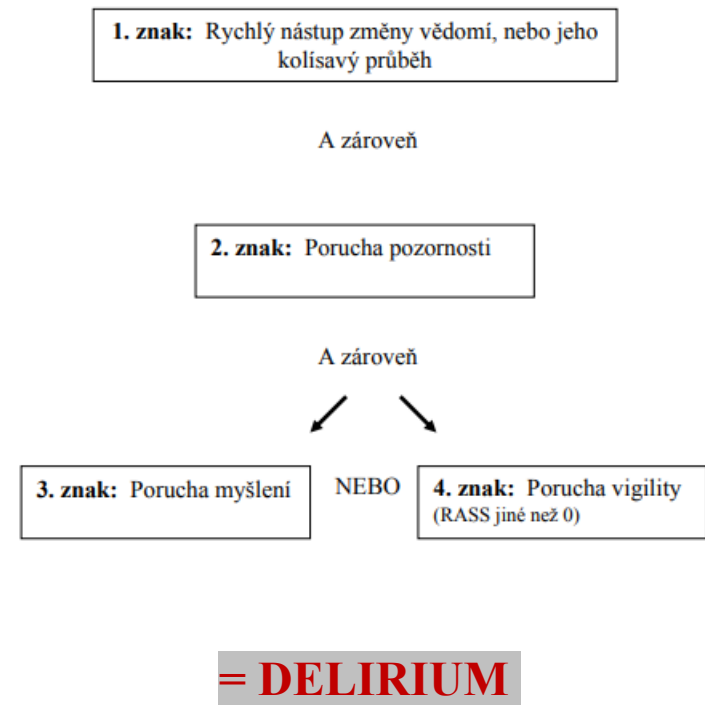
**1. znak:** Rychlý nástup změny vědomí, nebo jeho kolísavý průběh

A zároveň

**2. znak:** Porucha pozornosti

A zároveň

**3. znak:** Porucha myšlení

NEBO

**4. znak:** Porucha vigility
(RASS jiné než 0)

= DELIRIUM